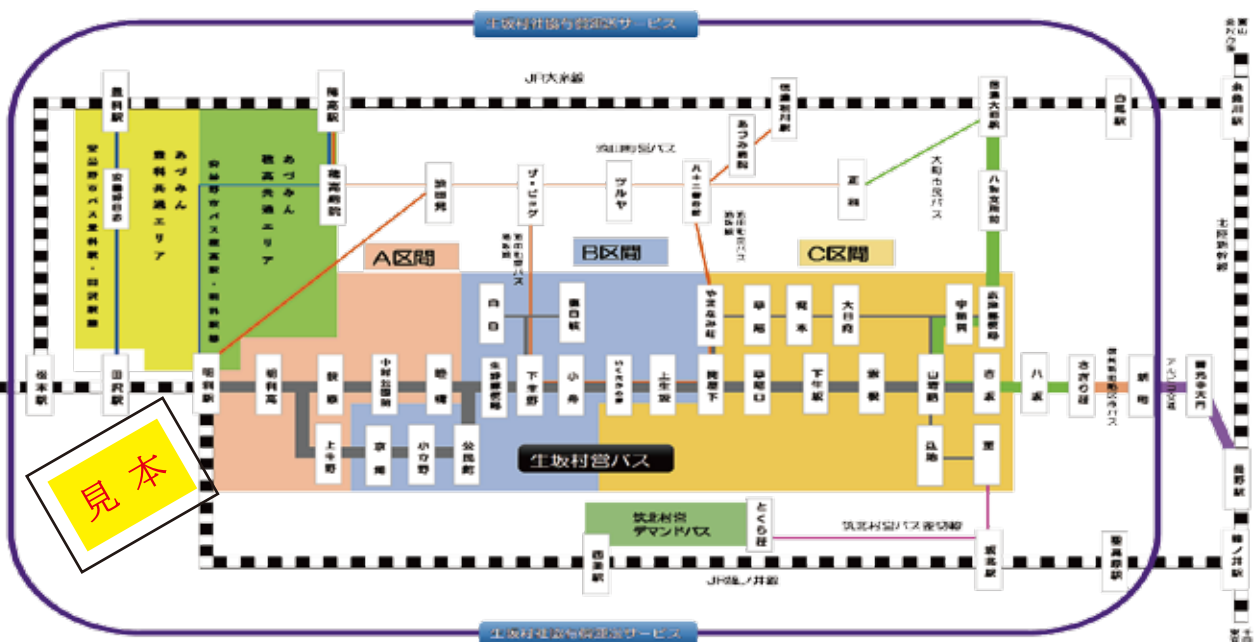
生坂村社協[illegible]サービス

JR大糸線

豊科駅
穂高駅
信濃松川駅
あづみ野
信濃大町駅
白馬駅
南小谷駅
池田町
大町市民バス
八坂支所前
北陸新幹線

安曇野市役所
あづみん豊科共通エリア
安曇野市バス豊科駅・田沢駅線
あづみん穂高共通エリア
安曇野市バス穂高駅・明科駅線
穂高病院
旅館の湯
ザ・ビッグ
ツルヤ
八十二銀行
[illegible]
池田町営バス
A区間
B区間
C区間
白日
重田紙
やまなみ荘
草尾
宮本
大日向
宇留賀
長野大宿前
梓本駅
田沢駅
明科駅
明科高
秋葉
中村公民館
地蔵
生坂郵便局
下生野
小舟
いくさかの郷
上生坂
昭和下
草尾口
下生坂
大城
山清路
日岐
八坂
さぎり荘
信州新町
長野駅
上生野
京橋
小立野
公民館
込地
東
生坂村営バス
筑北村営デマンドバス
とくら荘
筑北村営バス坂北線
西条駅
坂北駅
聖高原駅
稲荷山駅
篠ノ井駅
JR篠ノ井線
見本
生坂村社協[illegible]サービス